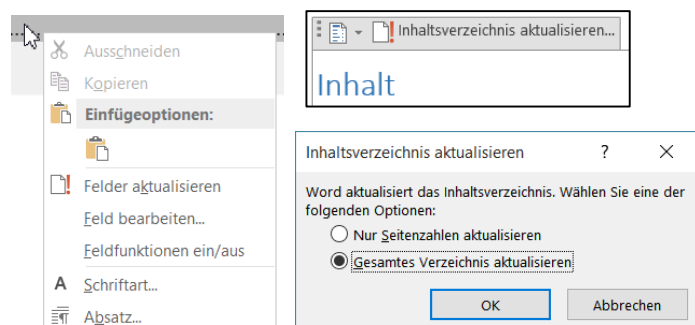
Ausschneiden
Kopieren
Einfügeoptionen:
Felder aktualisieren
Feld bearbeiten...
Feldfunktionen ein/aus
Schriftart...
Absatz...

Inhaltsverzeichnis aktualisieren...
Inhalt

Inhaltsverzeichnis aktualisieren ? ✕
Word aktualisiert das Inhaltsverzeichnis. Wählen Sie eine der folgenden Optionen:
Nur Seitenzahlen aktualisieren
Gesamtes Verzeichnis aktualisieren
OK
Abbrechen